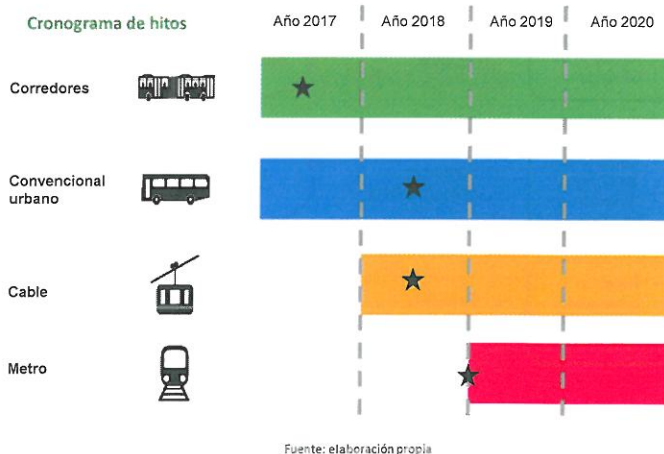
Cronograma de hitos

| | Año 2017 | Año 2018 | Año 2019 | Año 2020 |
|---|---|---|---|---|
| Corredores | | | | |
| Convencional urbano | | | | |
| Cable | | | | |
| Metro | | | | |

Fuente: elaboración propia